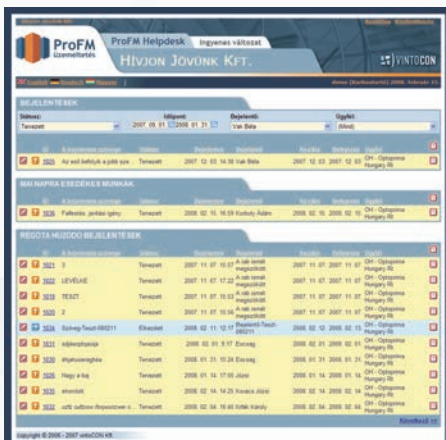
ProFM
üzemeltetés

ProFM Helpdesk Ingyenes változat

HÍVJON JÖVÜNK KFT.

VINTOCON

BEJELENTÉSEK

Státusz: Tervezett
Időpont: 2007. 09. 01 - 2008. 01. 31
Bejelentő: Vak Béla
Ügyfél: (Mind)

| | | 1025 | Az esti kefélyk a jobb sza... | Tervezett | 2007. 12. 03. 14:38 | Vak Béla | | 2008. 12. 03. | 2007. 12. 03. | |
|---|---|---|---|---|---|---|---|---|---|---|

MAI NAPRA ESEDÉKES MUNKÁK

| | | 1030 | Fellesítés, jankás igény | Tervezett | 2008. 02. 15. 16:59 | Kotszy Ádám | | 2008. 02. 15. | 2008. 02. 15. | OH - Optoprima Hungary Rt |
|---|---|---|---|---|---|---|---|---|---|---|

REGÓTA HÚZÓDÓ BEJELENTÉSEK

| | | 1021 | 3 | Tervezett | 2007. 11. 07. 10:57 | A cab rendi megszűntek | | 2007. 11. 07. | 2007. 11. 07. | OH - Optoprima Hungary Rt |
|---|---|---|---|---|---|---|---|---|---|---|
| | | 1022 | LEVELKE | Tervezett | 2007. 11. 07. 11:22 | A cab rendi megszűntek | | 2007. 11. 07. | 2007. 11. 07. | OH - Optoprima Hungary Rt |
| | | 1019 | TESZT | Tervezett | 2007. 11. 07. 10:53 | A cab rendi megszűntek | | 2007. 11. 07. | 2007. 11. 07. | OH - Optoprima Hungary Rt |
| | | 1020 | 2 | Tervezett | 2007. 11. 07. 10:56 | A cab rendi megszűntek | | 2007. 11. 07. | 2007. 11. 07. | OH - Optoprima Hungary Rt |
| | | 1034 | Szövegi-Teszt-080211 | Elkezdett | 2008. 02. 11. 12:17 | Bejelentő-Teszt-080211 | | 2008. 02. 12. | 2008. 02. 13. | OH - Optoprima Hungary Rt |
| | | 1031 | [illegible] | Tervezett | 2008. 01. 31. 9:17 | Ercsey | | 2008. 02. 01. | 2008. 02. 01. | OH - Optoprima Hungary Rt |
| | | 1030 | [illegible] | Tervezett | 2008. 01. 31. 10:24 | Ercsey | | 2008. 01. 31. | 2008. 01. 31. | OH - Optoprima Hungary Rt |
| | | 1026 | Nagy a baj | Tervezett | 2008. 01. 14. 17:00 | Józsi | | 2008. 01. 14. | 2008. 01. 14. | OH - Optoprima Hungary Rt |
| | | 1035 | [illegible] | Tervezett | 2008. 02. 14. 14:25 | Kovács Józsi | | 2008. 02. 14. | 2008. 02. 14. | OH - Optoprima Hungary Rt |
| | | 1032 | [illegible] | Tervezett | 2008. 02. 14. 16:40 | Kotszy Károly | | 2008. 02. 14. | 2008. 02. 14. | OH - Optoprima Hungary Rt |

copyright © 2006 - 2007 vintoCON Kft.